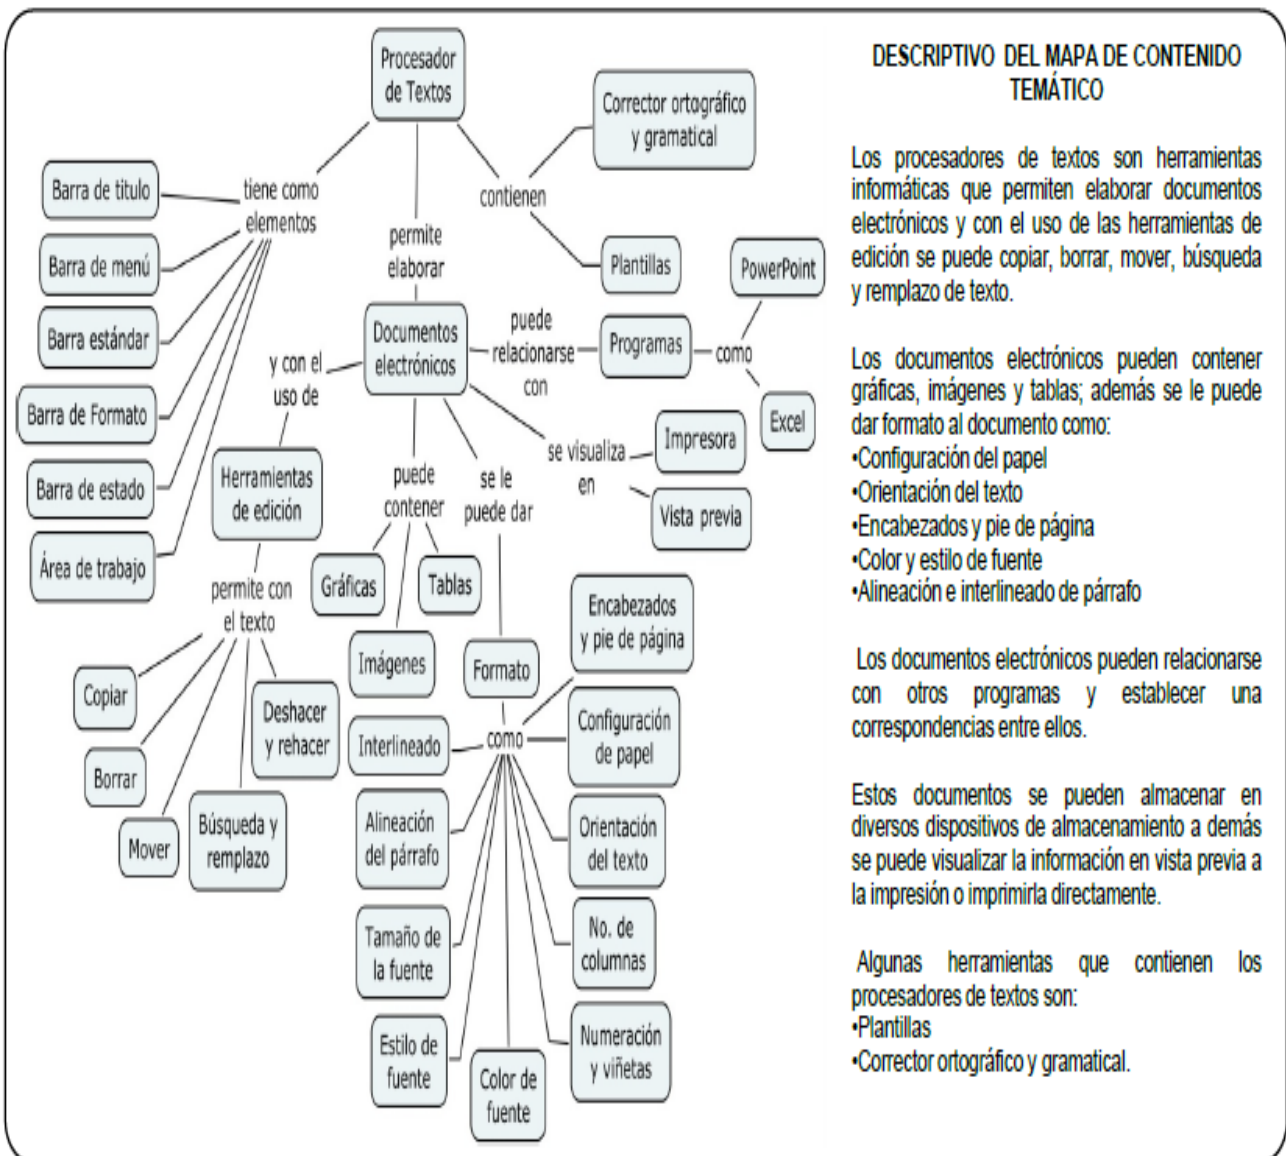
Procesador de Textos

tiene como elementos

Barra de título

Barra de menú

Barra estándar

Barra de Formato

Barra de estado

Área de trabajo

permite elaborar

contienen

Corrector ortográfico y gramatical

Plantillas

Documentos electrónicos

puede relacionarse con

Programas

como

PowerPoint

Excel

y con el uso de

Herramientas de edición

permite con el texto

Copiar

Borrar

Mover

Búsqueda y remplazo

Deshacer y rehacer

puede contener

Gráficas

Tablas

Imágenes

se le puede dar

Formato

como

Interlineado

Alineación del párrafo

Tamaño de la fuente

Estilo de fuente

Color de fuente

Encabezados y pie de página

Configuración de papel

Orientación del texto

No. de columnas

Numeración y viñetas

se visualiza en

Impresora

Vista previa

DESCRIPTIVO DEL MAPA DE CONTENIDO TEMÁTICO

Los procesadores de textos son herramientas informáticas que permiten elaborar documentos electrónicos y con el uso de las herramientas de edición se puede copiar, borrar, mover, búsqueda y remplazo de texto.

Los documentos electrónicos pueden contener gráficas, imágenes y tablas; además se le puede dar formato al documento como:
•Configuración del papel
•Orientación del texto
•Encabezados y pie de página
•Color y estilo de fuente
•Alineación e interlineado de párrafo

Los documentos electrónicos pueden relacionarse con otros programas y establecer una correspondencias entre ellos.

Estos documentos se pueden almacenar en diversos dispositivos de almacenamiento a demás se puede visualizar la información en vista previa a la impresión o imprimirla directamente.

Algunas herramientas que contienen los procesadores de textos son:
•Plantillas
•Corrector ortográfico y gramatical.